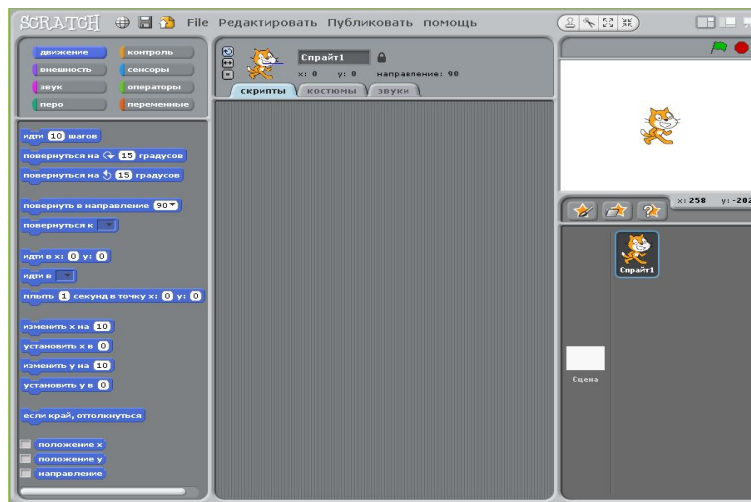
SCRATCH File Редактировать Публиковать помощь

движение
внешность
звук
перо
контроль
сенсоры
операторы
переменные

Спрайт1
x: 0 y: 0 направление: 90
скрипты костюмы звуки

идти 10 шагов
повернуться на 15 градусов
повернуться на 15 градусов
повернуть в направление 90
повернуться к
идти в x: 0 y: 0
идти в
плыть 1 секунд в точку x: 0 y: 0
изменить x на 10
установить x в 0
изменить y на 10
установить y в 0
если край, оттолкнуться
положение x
положение y
направление

x: 258 y: -202
Спрайт1
Сцена